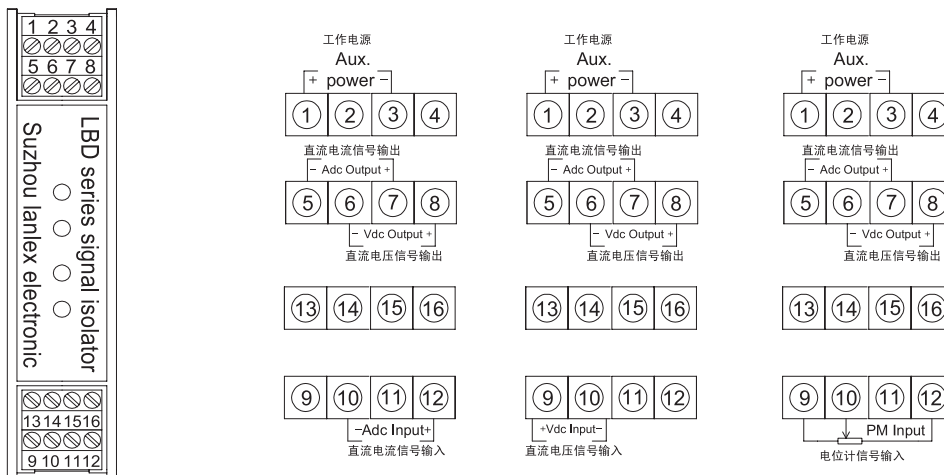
1 2 3 4
5 6 7 8
LBD series signal isolator
Suzhou lanlex electronic
13 14 15 16
9 10 11 12

工作电源
Aux.
+ power −
1 2 3 4
直流电流信号输出
− Adc Output +
5 6 7 8
− Vdc Output +
直流电压信号输出
13 14 15 16
9 10 11 12
−Adc Input+
直流电流信号输入

工作电源
Aux.
+ power −
1 2 3 4
直流电流信号输出
− Adc Output +
5 6 7 8
− Vdc Output +
直流电压信号输出
13 14 15 16
9 10 11 12
+Vdc Input−
直流电压信号输入

工作电源
Aux.
+ power −
1 2 3 4
直流电流信号输出
− Adc Output +
5 6 7 8
− Vdc Output +
直流电压信号输出
13 14 15 16
9 10 11 12
PM Input
电位计信号输入